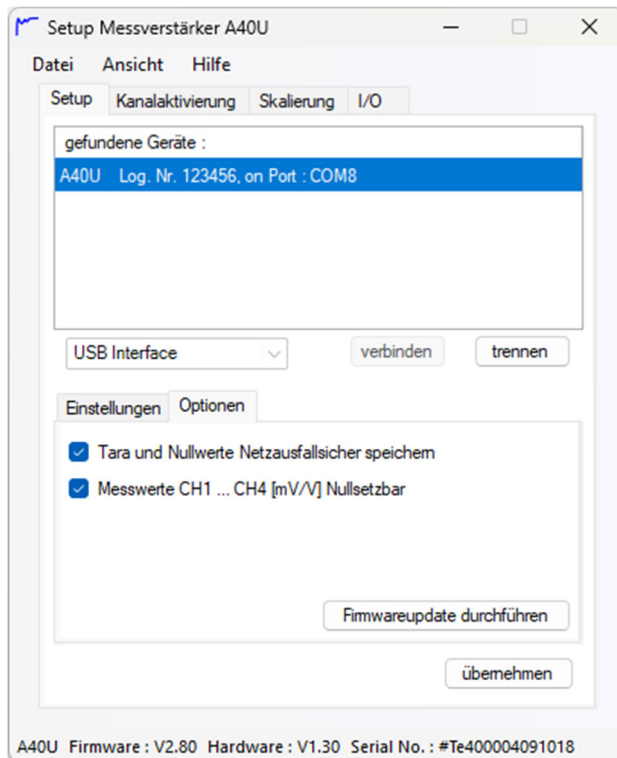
Setup Messverstärker A40U

Datei Ansicht Hilfe

Setup | Kanalaktivierung | Skalierung | I/O

gefundene Geräte :

A40U Log. Nr. 123456, on Port : COM8

USB Interface

verbinden

trennen

Einstellungen | Optionen

Tara und Nullwerte Netzausfallsicher speichern

Messwerte CH1 ... CH4 [mV/V] Nullsetzbar

Firmwareupdate durchführen

übernehmen

A40U Firmware : V2.80 Hardware : V1.30 Serial No. : #Te400004091018